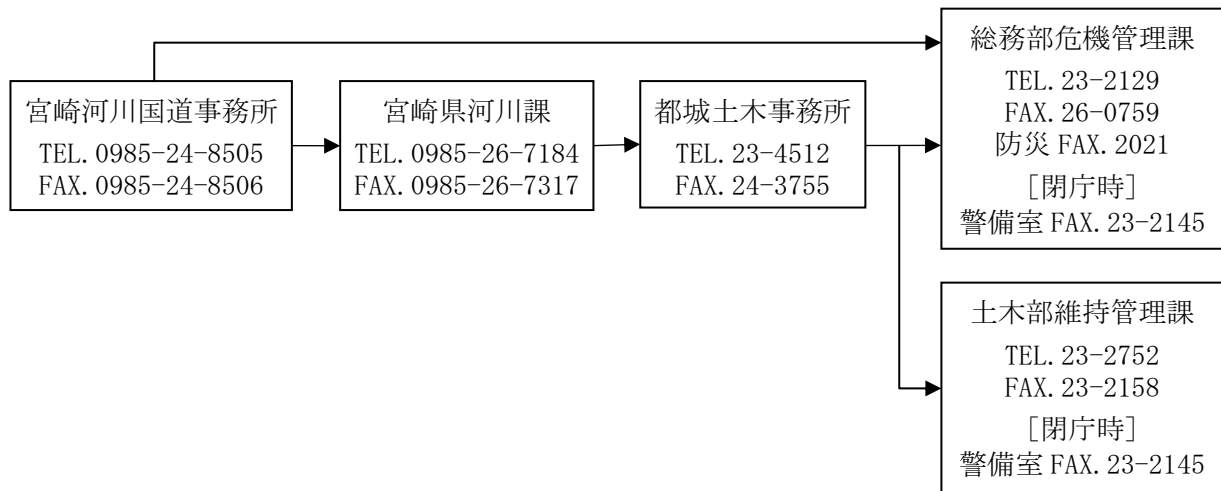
宮崎河川国道事務所
TEL.0985-24-8505
FAX.0985-24-8506

宮崎県河川課
TEL.0985-26-7184
FAX.0985-26-7317

都城土木事務所
TEL.23-4512
FAX.24-3755

総務部危機管理課
TEL.23-2129
FAX.26-0759
防災 FAX.2021
［閉庁時］
警備室 FAX.23-2145

土木部維持管理課
TEL.23-2752
FAX.23-2158
［閉庁時］
警備室 FAX.23-2145